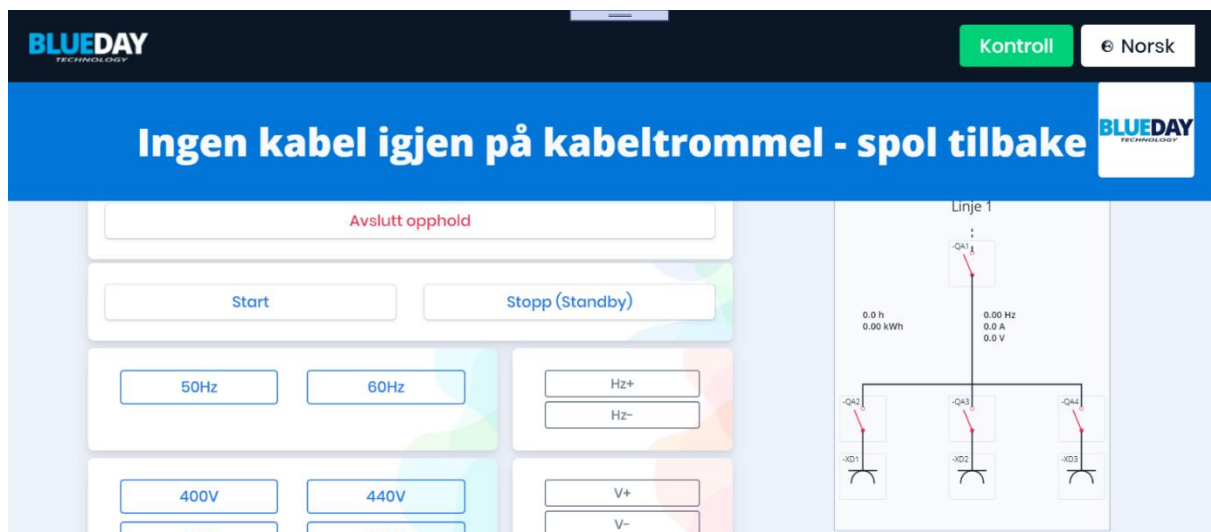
BLUEDAY TECHNOLOGY

Kontroll

Norsk

Ingen kabel igjen på kabeltrommel - spol tilbake

BLUEDAY TECHNOLOGY

Avslutt opphold

Start

Stopp (Standby)

50Hz

60Hz

Hz+

Hz−

400V

440V

V+

V−

Linje 1

-QA1

0.0 h
0.00 kWh

0.00 Hz
0.0 A
0.0 V

-QA2

-QA3

-QA4

-XD1

-XD2

-XD3